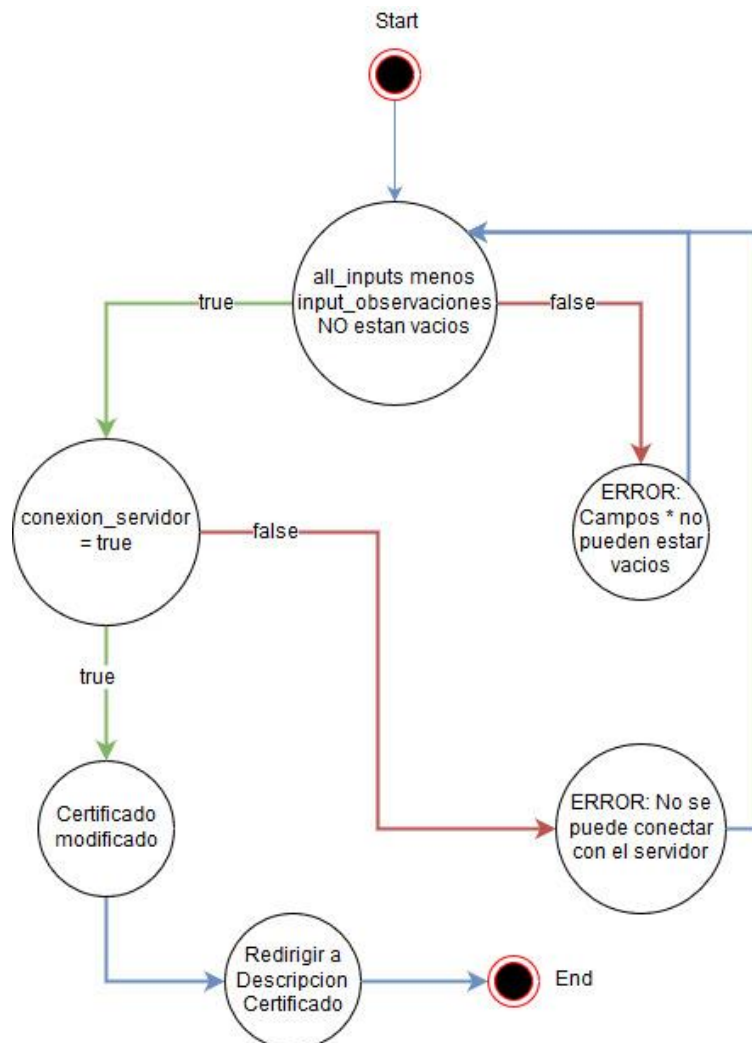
Start

all_inputs menos input_observaciones NO estan vacios

true

false

ERROR: Campos * no pueden estar vacios

conexion_servidor = true

false

true

Certificado modificado

ERROR: No se puede conectar con el servidor

Redirigir a Descripcion Certificado

End